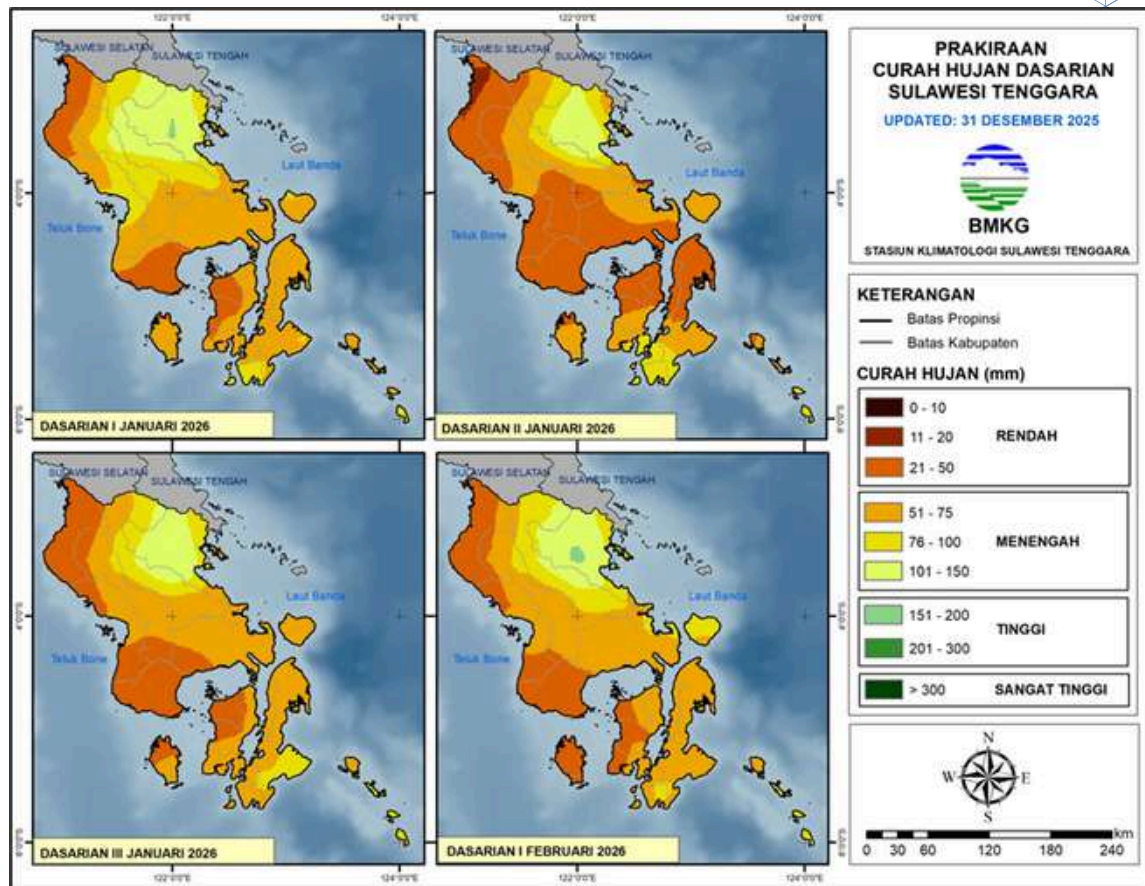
122°0'0"E
124°0'0"E
122°0'0"E
124°0'0"E

SULAWESI SELATAN
SULAWESI TENGAH
Laut Banda
Teluk Bone
4°0'0"S
6°0'0"S
DASARIAN I JANUARI 2026

SULAWESI SELATAN
SULAWESI TENGAH
Laut Banda
Teluk Bone
DASARIAN II JANUARI 2026

SULAWESI SELATAN
SULAWESI TENGAH
Laut Banda
Teluk Bone
DASARIAN III JANUARI 2026

SULAWESI SELATAN
SULAWESI TENGAH
Laut Banda
Teluk Bone
DASARIAN I FEBRUARI 2026

122°0'0"E
124°0'0"E
122°0'0"E
124°0'0"E

PRAKIRAAN
CURAH HUJAN DASARIAN
SULAWESI TENGGARA

UPDATED: 31 DESEMBER 2025

BMKG

STASIUN KLIMATOLOGI SULAWESI TENGGARA

KETERANGAN
Batas Propinsi
Batas Kabupaten

CURAH HUJAN (mm)

| | |
|---|---|
| 0 - 10 | RENDAH |
| 11 - 20 | |
| 21 - 50 | |
| 51 - 75 | MENENGAH |
| 76 - 100 | |
| 101 - 150 | |
| 151 - 200 | TINGGI |
| 201 - 300 | |
| > 300 | SANGAT TINGGI |

N
W
E
S

km
0 30 60 120 180 240